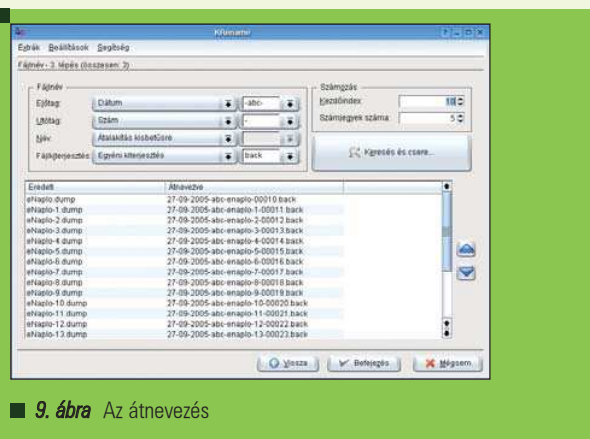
KRename

Eszközök Beállítások Segítség

Fájlnév - 3. lépés (összesen: 3)

Fájlnév

Előtag: Dátum -abc-

Utótag: Szám -

Név: Átalakítás kisbetűsre

Fájlkiterjesztés: Egyéni kiterjesztés back

Számozás

Kezdőindex 10

Számjegyek száma 5

Keresés és csere...

| Eredeti | Átnevezve |
|---|---|
| eNaplo.dump | 27-09-2005-abc-enaplo-00010.back |
| eNaplo-1.dump | 27-09-2005-abc-enaplo-1-00011.back |
| eNaplo-2.dump | 27-09-2005-abc-enaplo-2-00012.back |
| eNaplo-3.dump | 27-09-2005-abc-enaplo-3-00013.back |
| eNaplo-4.dump | 27-09-2005-abc-enaplo-4-00014.back |
| eNaplo-5.dump | 27-09-2005-abc-enaplo-5-00015.back |
| eNaplo-6.dump | 27-09-2005-abc-enaplo-6-00016.back |
| eNaplo-7.dump | 27-09-2005-abc-enaplo-7-00017.back |
| eNaplo-8.dump | 27-09-2005-abc-enaplo-8-00018.back |
| eNaplo-9.dump | 27-09-2005-abc-enaplo-9-00019.back |
| eNaplo-10.dump | 27-09-2005-abc-enaplo-10-00020.back |
| eNaplo-11.dump | 27-09-2005-abc-enaplo-11-00021.back |
| eNaplo-12.dump | 27-09-2005-abc-enaplo-12-00022.back |
| eNaplo-13.dump | 27-09-2005-abc-enaplo-13-00023.back |

Vissza Befejezés Mégsem

9. ábra Az átnevezés